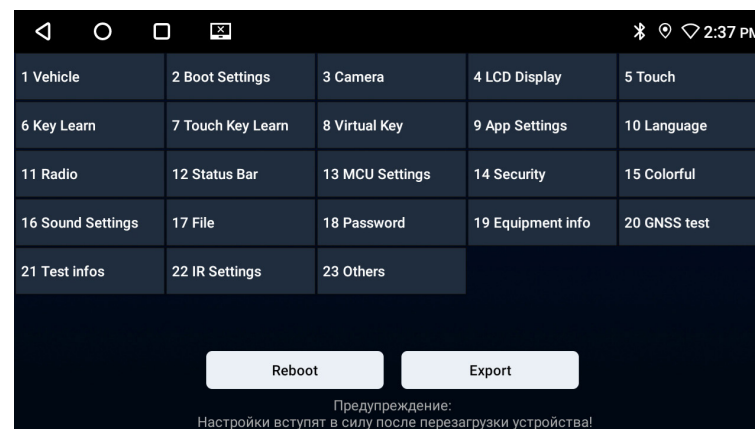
2:37 PM

| 1 Vehicle | 2 Boot Settings | 3 Camera | 4 LCD Display | 5 Touch |
|---|---|---|---|---|
| 6 Key Learn | 7 Touch Key Learn | 8 Virtual Key | 9 App Settings | 10 Language |
| 11 Radio | 12 Status Bar | 13 MCU Settings | 14 Security | 15 Colorful |
| 16 Sound Settings | 17 File | 18 Password | 19 Equipment info | 20 GNSS test |
| 21 Test infos | 22 IR Settings | 23 Others | | |

Reboot

Export

Предупреждение:
Настройки вступят в силу после перезагрузки устройства!